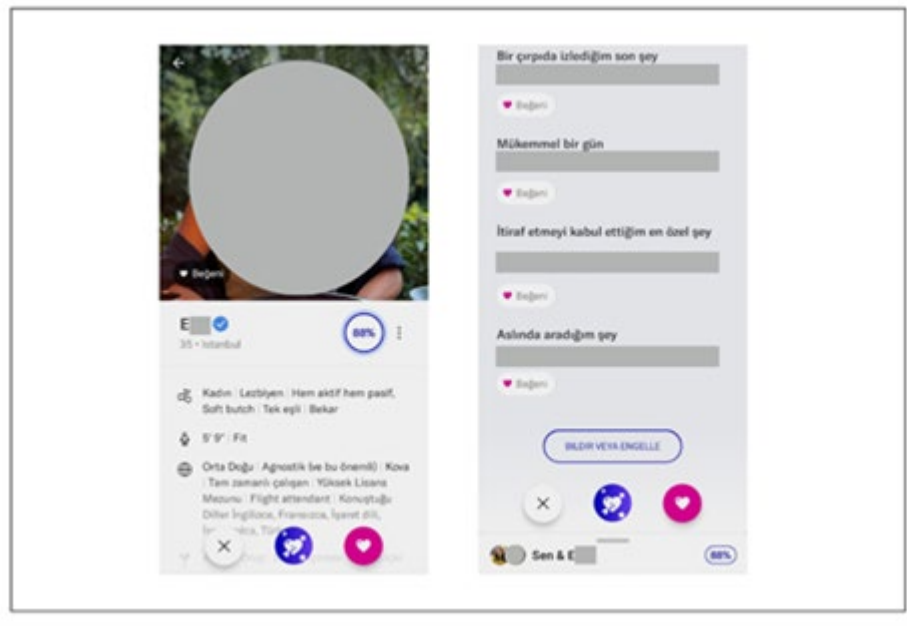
Beğeni

E

35 • İstanbul

88%

Kadın | Lezbiyen | Hem aktif hem pasif | Soft butch | Tek eşli | Bekar

5' 9" | Fit

Orta Doğu | Agnostik (ve bu önemli) | Kova | Tam zamanlı çalışan | Yüksek Lisans Mezunu | Flight attendant | Konuştuğu Diller İngilizce, Fransızca, İşaret dili, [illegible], Tür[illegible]

Bir çırpıda izlediğim son şey

Beğeni

Mükemmel bir gün

Beğeni

İtiraf etmeyi kabul ettiğim en özel şey

Beğeni

Aslında aradığım şey

Beğeni

BİLDİR VEYA ENGELLE

Sen & E

88%